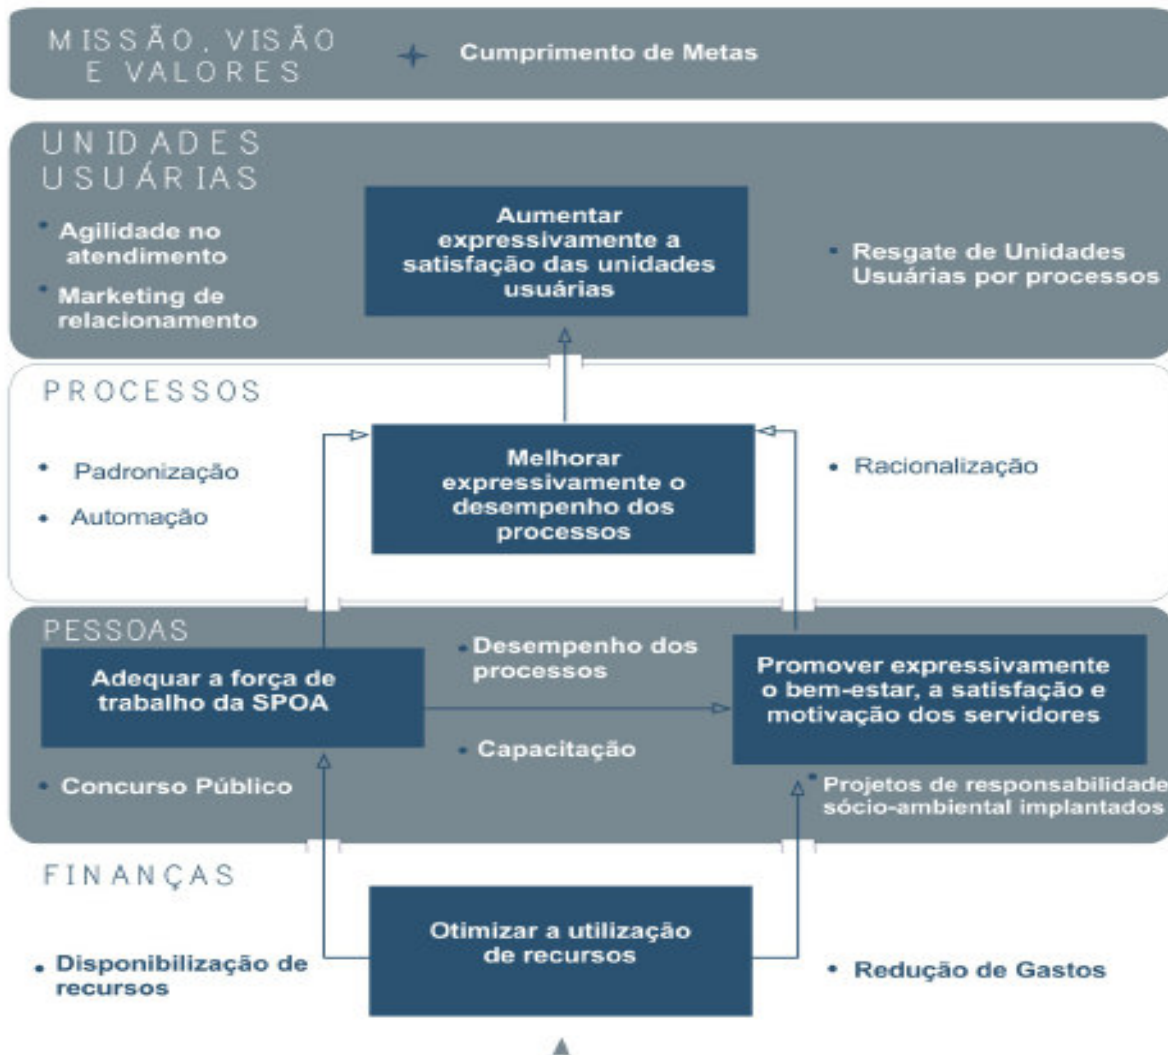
MISSÃO, VISÃO E VALORES

Cumprimento de Metas

UNIDADES USUÁRIAS

• Agilidade no atendimento

• Marketing de relacionamento

Aumentar expressivamente a satisfação das unidades usuárias

• Resgate de Unidades Usuárias por processos

PROCESSOS

• Padronização

• Automação

Melhorar expressivamente o desempenho dos processos

• Racionalização

PESSOAS

Adequar a força de trabalho da SPOA

• Desempenho dos processos

• Capacitação

Promover expressivamente o bem-estar, a satisfação e motivação dos servidores

• Concurso Público

• Projetos de responsabilidade sócio-ambiental implantados

FINANÇAS

• Disponibilização de recursos

Otimizar a utilização de recursos

• Redução de Gastos